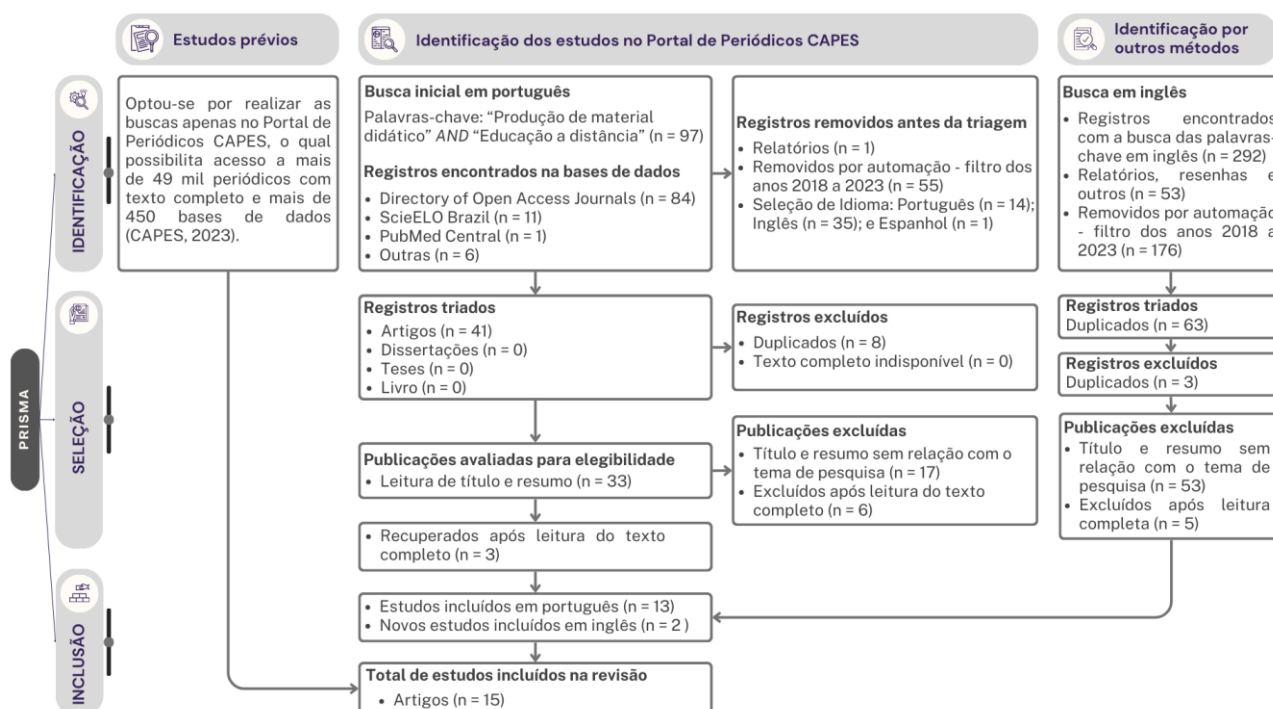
Estudos prévios

Identificação dos estudos no Portal de Periódicos CAPES

Identificação por outros métodos

IDENTIFICAÇÃO

SELEÇÃO

INCLUSÃO

PRISMA

Optou-se por realizar as buscas apenas no Portal de Periódicos CAPES, o qual possibilita acesso a mais de 49 mil periódicos com texto completo e mais de 450 bases de dados (CAPES, 2023).

Busca inicial em português
Palavras-chave: "Produção de material didático" AND "Educação a distância" (n = 97)

Registros encontrados na bases de dados
• Directory of Open Access Journals (n = 84)
• ScieELO Brazil (n = 11)
• PubMed Central (n = 1)
• Outras (n = 6)

Registros removidos antes da triagem
• Relatórios (n = 1)
• Removidos por automação - filtro dos anos 2018 a 2023 (n = 55)
• Seleção de Idioma: Português (n = 14); Inglês (n = 35); e Espanhol (n = 1)

Busca em inglês
• Registros encontrados com a busca das palavras-chave em inglês (n = 292)
• Relatórios, resenhas e outros (n = 53)
• Removidos por automação - filtro dos anos 2018 a 2023 (n = 176)

Registros triados
• Artigos (n = 41)
• Dissertações (n = 0)
• Teses (n = 0)
• Livro (n = 0)

Registros excluídos
• Duplicados (n = 8)
• Texto completo indisponível (n = 0)

Registros triados
Duplicados (n = 63)

Registros excluídos
Duplicados (n = 3)

Publicações excluídas
• Título e resumo sem relação com o tema de pesquisa (n = 17)
• Excluídos após leitura do texto completo (n = 6)

Publicações avaliadas para elegibilidade
• Leitura de título e resumo (n = 33)

Publicações excluídas
• Título e resumo sem relação com o tema de pesquisa (n = 53)
• Excluídos após leitura completa (n = 5)

• Recuperados após leitura do texto completo (n = 3)

• Estudos incluídos em português (n = 13)
• Novos estudos incluídos em inglês (n = 2 )

Total de estudos incluídos na revisão
• Artigos (n = 15)